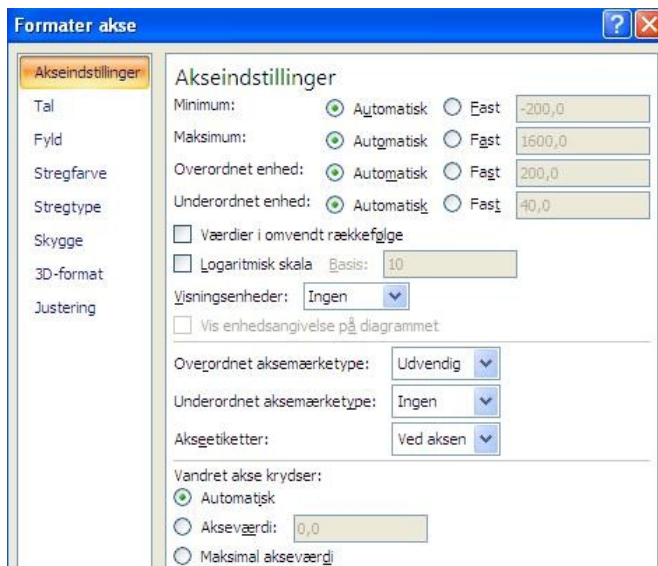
Formater akse

?

X

Akseindstillinger
Tal
Fyld
Stregfarve
Stregtype
Skygge
3D-format
Justering

Akseindstillinger

Minimum: Automatisk Fast -200,0
Maksimum: Automatisk Fast 1600,0
Overordnet enhed: Automatisk Fast 200,0
Underordnet enhed: Automatisk Fast 40,0

Værdier i omvendt rækkefølge
Logaritmisk skala Basis: 10
Visningsenheder: Ingen
Vis enhedsangivelse på diagrammet

Overordnet aksemærketype: Udvendig
Underordnet aksemærketype: Ingen
Akseetiketter: Ved aksen

Vandret akse krydser:
Automatisk
Akseværdi: 0,0
Maksimal akseværdi